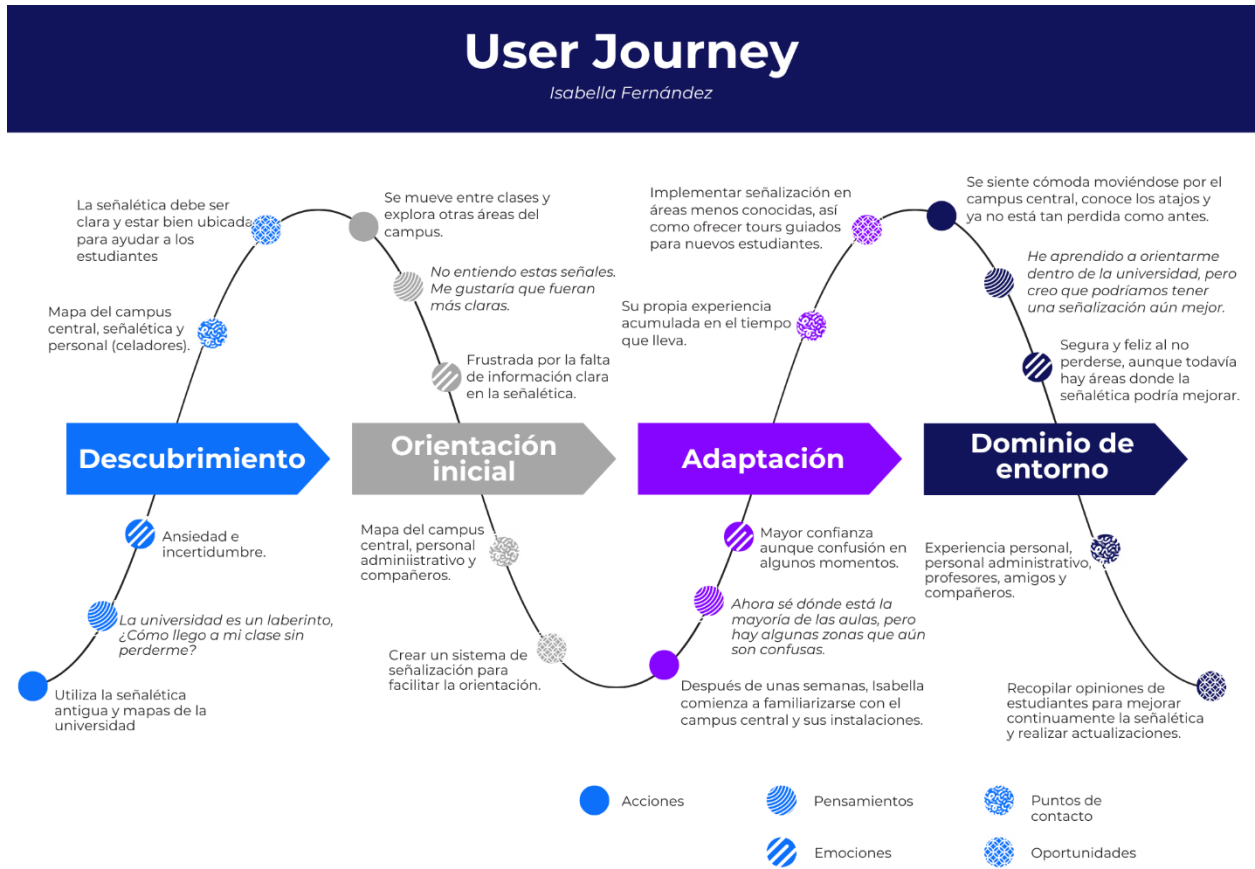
User Journey
Isabella Fernández

La señalética debe ser clara y estar bien ubicada para ayudar a los estudiantes

Mapa del campus central, señalética y personal (celadores).

Se mueve entre clases y explora otras áreas del campus.

No entiendo estas señales. Me gustaría que fueran más claras.

Frustrada por la falta de información clara en la señalética.

Implementar señalización en áreas menos conocidas, así como ofrecer tours guiados para nuevos estudiantes.

Su propia experiencia acumulada en el tiempo que lleva.

Se siente cómoda moviéndose por el campus central, conoce los atajos y ya no está tan perdida como antes.

He aprendido a orientarme dentro de la universidad, pero creo que podríamos tener una señalización aún mejor.

Segura y feliz al no perderse, aunque todavía hay áreas donde la señalética podría mejorar.

Descubrimiento

Orientación inicial

Adaptación

Dominio de entorno

Ansiedad e incertidumbre.

La universidad es un laberinto, ¿Cómo llego a mi clase sin perderme?

Utiliza la señalética antigua y mapas de la universidad

Mapa del campus central, personal adminiistrativo y compañeros.

Crear un sistema de señalización para facilitar la orientación.

Mayor confianza aunque confusión en algunos momentos.

Ahora sé dónde está la mayoría de las aulas, pero hay algunas zonas que aún son confusas.

Después de unas semanas, Isabella comienza a familiarizarse con el campus central y sus instalaciones.

Experiencia personal, personal administrativo, profesores, amigos y compañeros.

Recopilar opiniones de estudiantes para mejorar continuamente la señalética y realizar actualizaciones.

Acciones
Pensamientos
Puntos de contacto
Emociones
Oportunidades